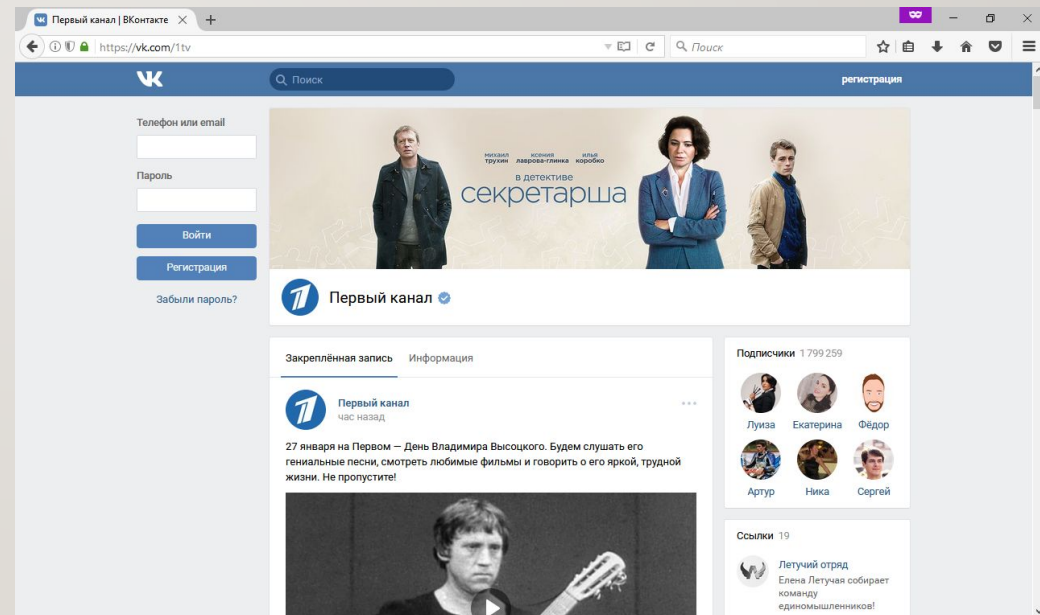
Первый канал | ВКонтакте

https://vk.com/1tv

Поиск

Поиск

регистрация

Телефон или email

Пароль

Войти

Регистрация

Забыли пароль?

михаил трухин ксения лаврова-глинка илья коробко

в детективе

секретарша

Первый канал

Закреплённая запись Информация

Первый канал
час назад

27 января на Первом — День Владимира Высоцкого. Будем слушать его гениальные песни, смотреть любимые фильмы и говорить о его яркой, трудной жизни. Не пропустите!

Подписчики 1 799 259

Луиза Екатерина Фёдор

Артур Ника Сергей

Ссылки 19

Летучий отряд
Елена Летучая собирает команду единомышленников!